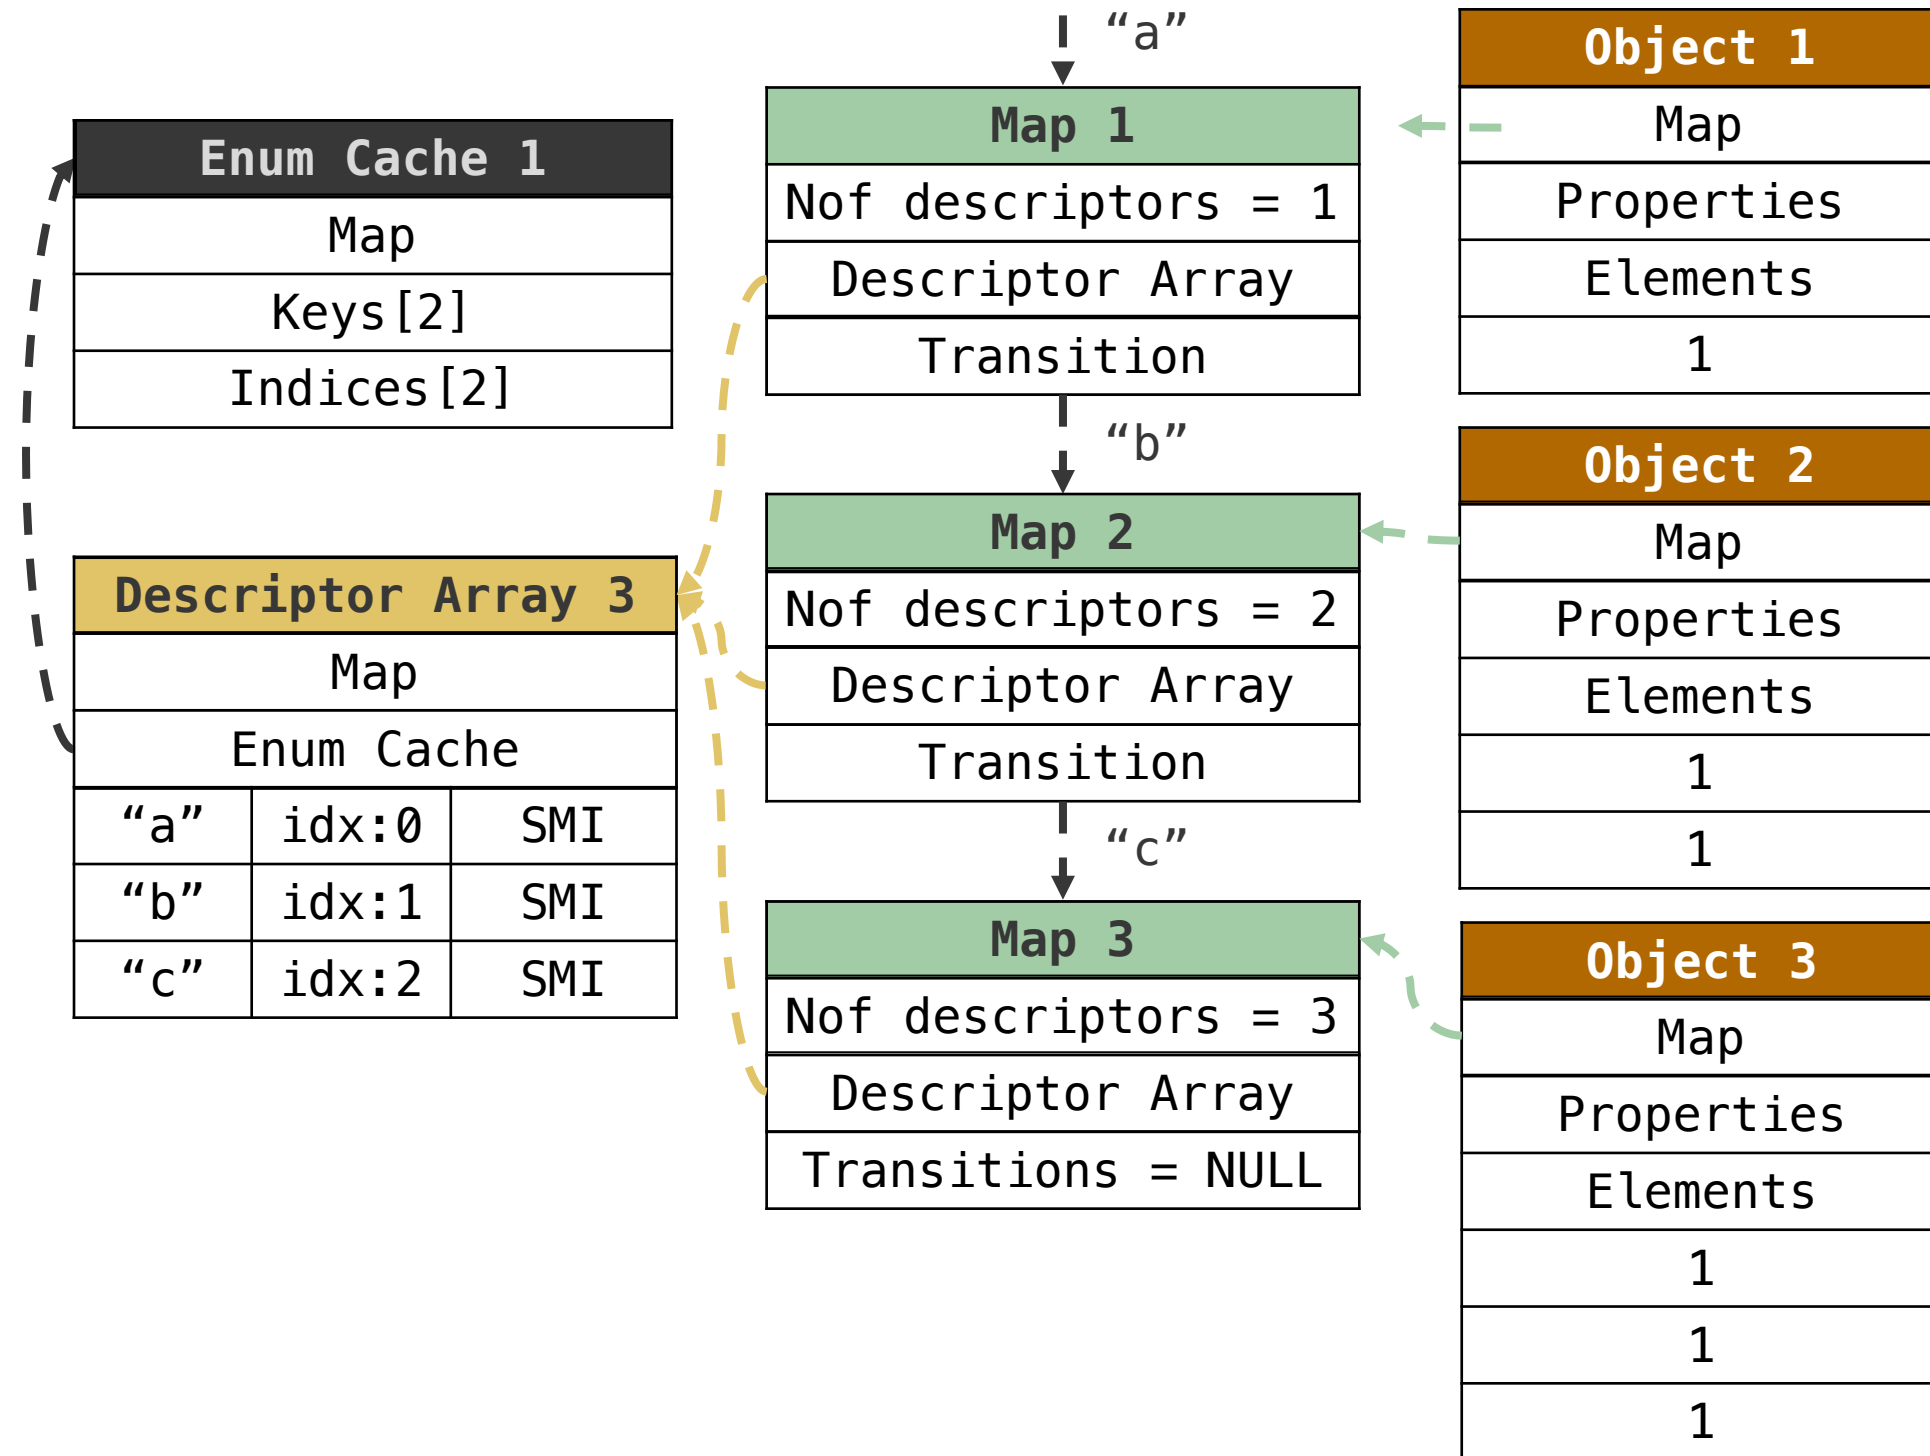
Enum Cache 1

| Map |
|---|
| Keys[2] |
| Indices[2] |

Descriptor Array 3

| Map | | |
|---|---|---|
| Enum Cache | | |
| “a” | idx:0 | SMI |
| “b” | idx:1 | SMI |
| “c” | idx:2 | SMI |

“a”

Map 1

| Nof descriptors = 1 |
|---|
| Descriptor Array |
| Transition |

“b”

Map 2

| Nof descriptors = 2 |
|---|
| Descriptor Array |
| Transition |

“c”

Map 3

| Nof descriptors = 3 |
|---|
| Descriptor Array |
| Transitions = NULL |

Object 1

| Map |
|---|
| Properties |
| Elements |
| 1 |

Object 2

| Map |
|---|
| Properties |
| Elements |
| 1 |
| 1 |

Object 3

| Map |
|---|
| Properties |
| Elements |
| 1 |
| 1 |
| 1 |